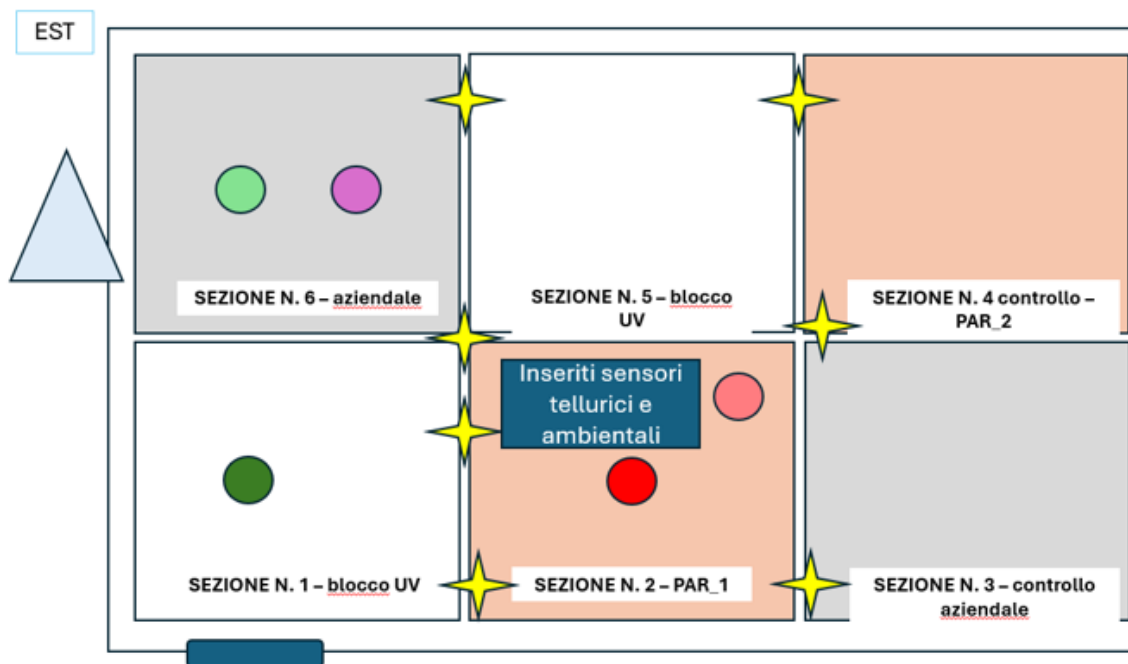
EST

SEZIONE N. 6 – aziendale

SEZIONE N. 5 – blocco UV

SEZIONE N. 4 controllo – PAR_2

Inseriti sensori tellurici e ambientali

SEZIONE N. 1 – blocco UV

SEZIONE N. 2 – PAR_1

SEZIONE N. 3 – controllo aziendale